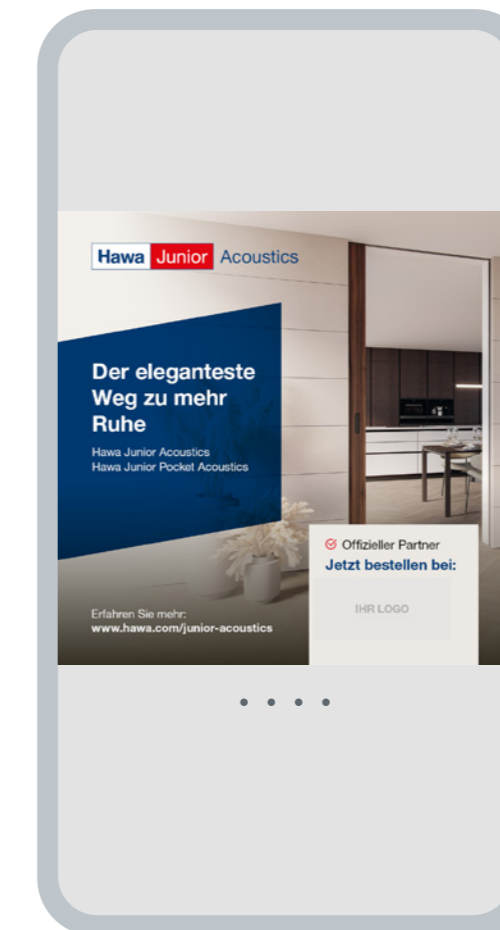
Hawa Junior Acoustics

Der eleganteste Weg zu mehr Ruhe

Hawa Junior Acoustics
Hawa Junior Pocket Acoustics

Erfahren Sie mehr:
www.hawa.com/junior-acoustics

Offizieller Partner
Jetzt bestellen bei:

IHR LOGO